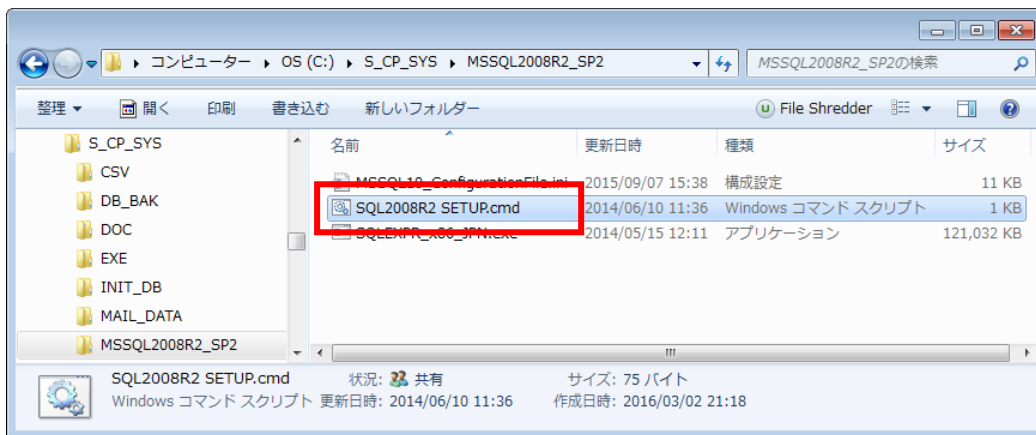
▸ コンピューター ▸ OS (C:) ▸ S_CP_SYS ▸ MSSQL2008R2_SP2

MSSQL2008R2_SP2の検索

整理 ▾ 開く 印刷 書き込む 新しいフォルダー

File Shredder

S_CP_SYS
CSV
DB_BAK
DOC
EXE
INIT_DB
MAIL_DATA
MSSQL2008R2_SP2

| 名前 | 更新日時 | 種類 | サイズ |
|---|---|---|---|
| MSSQL10_ConfigurationFile.ini | 2015/09/07 15:38 | 構成設定 | 11 KB |
| SQL2008R2 SETUP.cmd | 2014/06/10 11:36 | Windows コマンド スクリプト | 1 KB |
| SQLEXPR_x86_JPN.exe | 2014/05/15 12:11 | アプリケーション | 121,032 KB |

SQL2008R2 SETUP.cmd 状況: 共有 サイズ: 75 バイト
Windows コマンド スクリプト 更新日時: 2014/06/10 11:36 作成日時: 2016/03/02 21:18